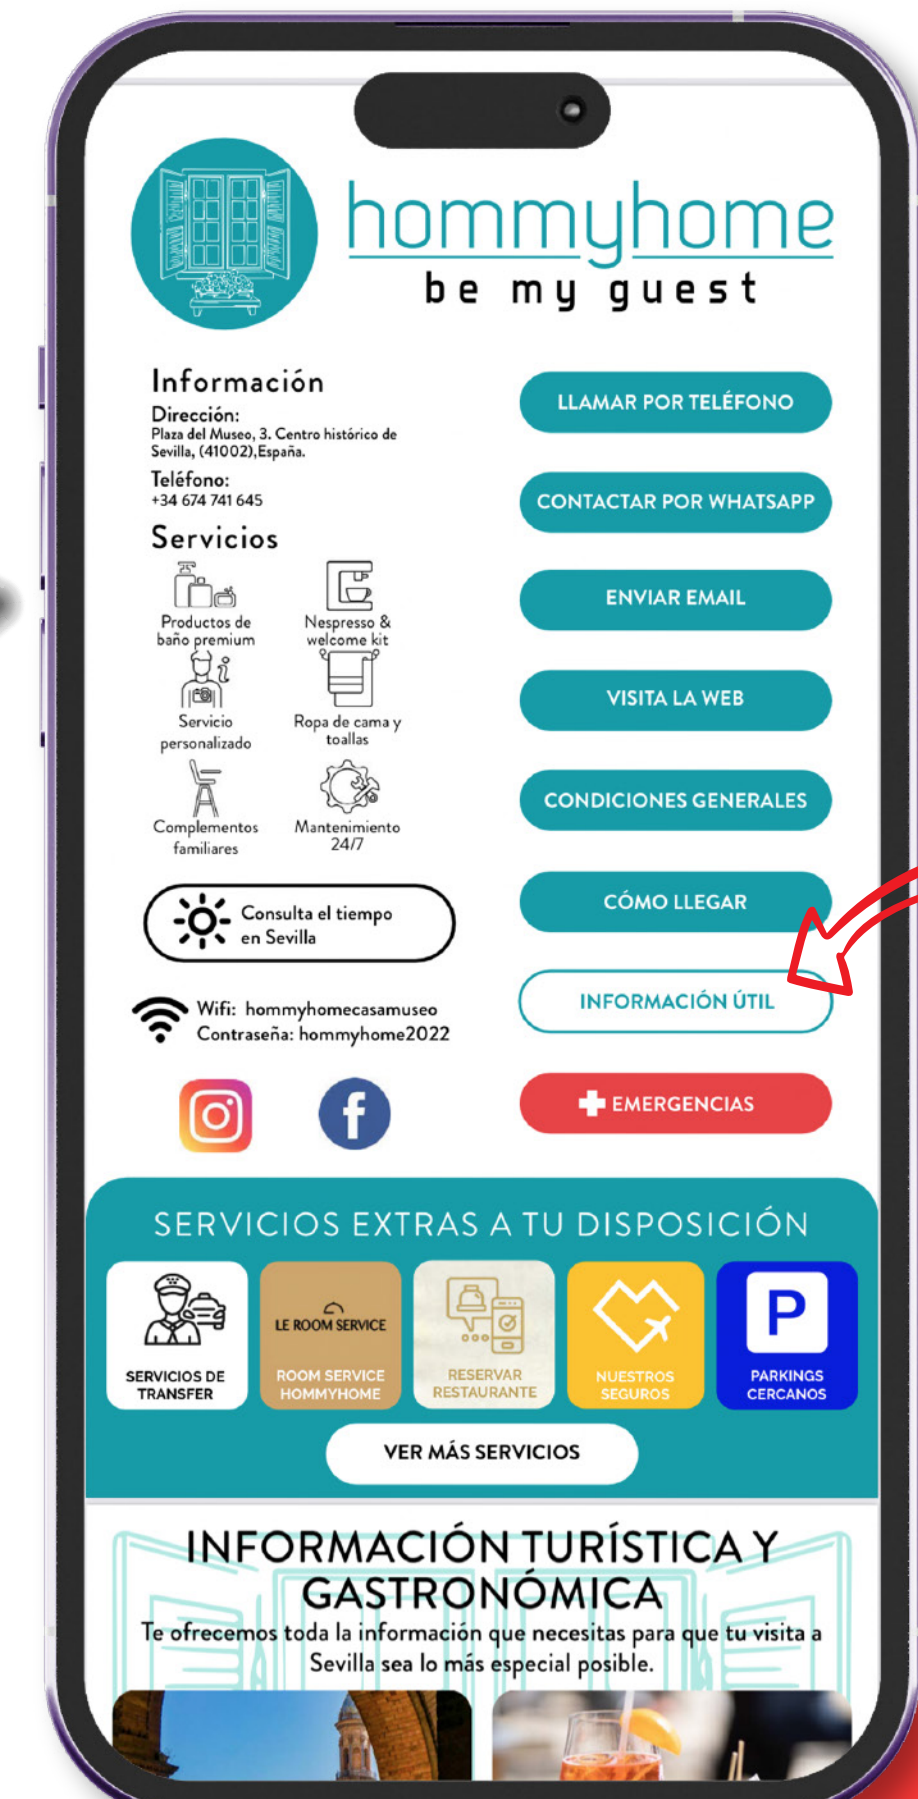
hommyhome
be my guest

Información
Dirección:
Plaza del Museo, 3. Centro histórico de Sevilla, (41002),España.
Teléfono:
+34 674 741 645

Servicios
Productos de baño premium
Nespresso & welcome kit
Servicio personalizado
Ropa de cama y toallas
Complementos familiares
Mantenimiento 24/7

Consulta el tiempo en Sevilla

Wifi: hommyhomecasamuseo
Contraseña: hommyhome2022

LLAMAR POR TELÉFONO
CONTACTAR POR WHATSAPP
ENVIAR EMAIL
VISITA LA WEB
CONDICIONES GENERALES
CÓMO LLEGAR
INFORMACIÓN ÚTIL
EMERGENCIAS

SERVICIOS EXTRAS A TU DISPOSICIÓN
SERVICIOS DE TRANSFER
LE ROOM SERVICE
ROOM SERVICE HOMMYHOME
RESERVAR RESTAURANTE
NUESTROS SEGUROS
P
PARKINGS CERCANOS
VER MÁS SERVICIOS

INFORMACIÓN TURÍSTICA Y GASTRONÓMICA
Te ofrecemos toda la información que necesitas para que tu visita a Sevilla sea lo más especial posible.